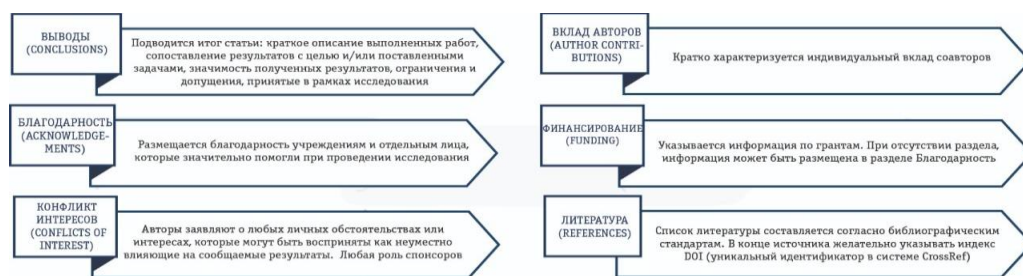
ВЫВОДЫ (CONCLUSIONS)

Подводится итог статьи: краткое описание выполненных работ, сопоставление результатов с целью и/или поставленными задачами, значимость полученных результатов, ограничения и допущения, принятые в рамках исследования

БЛАГОДАРНОСТЬ (ACKNOWLEDGE-MENTS)

Размещается благодарность учреждениям и отдельным лица, которые значительно помогли при проведении исследования

КОНФЛИКТ ИНТЕРЕСОВ (CONFLICTS OF INTEREST)

Авторы заявляют о любых личных обстоятельствах или интересах, которые могут быть восприняты как неуместно влияющие на сообщаемые результаты. Любая роль спонсоров

ВКЛАД АВТОРОВ (AUTHOR CONTRI-BUTIONS)

Кратко характеризуется индивидуальный вклад соавторов

ФИНАНСИРОВАНИЕ (FUNDING)

Указывается информация по грантам. При отсутствии раздела, информация может быть размещена в разделе Благодарность

ЛИТЕРАТУРА (REFERENCES)

Список литературы составляется согласно библиографическим стандартам. В конце источника желательно указывать индекс DOI (уникальный идентификатор в системе CrossRef)